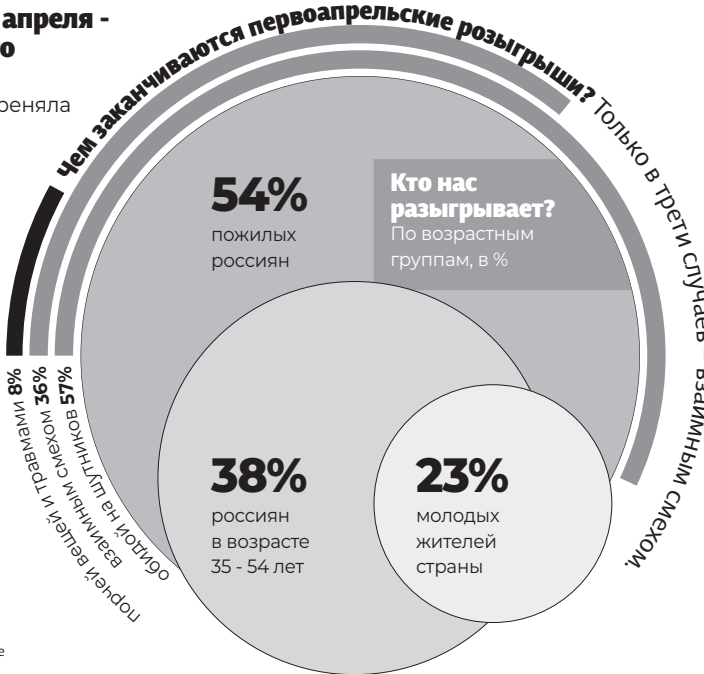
апреля -
о

реняла

Чем заканчиваются первоапрельские розыгрыши? Только в трети случаев - взаимным смехом.

порчей вещей и травмами 8%
взаимным смехом 36%
обидой на шутников 57%

54%
пожилых
россиян

Кто нас разыгрывает?
По возрастным группам, в %

38%
россиян
в возрасте
35 - 54 лет

23%
молодых
жителей
страны

е